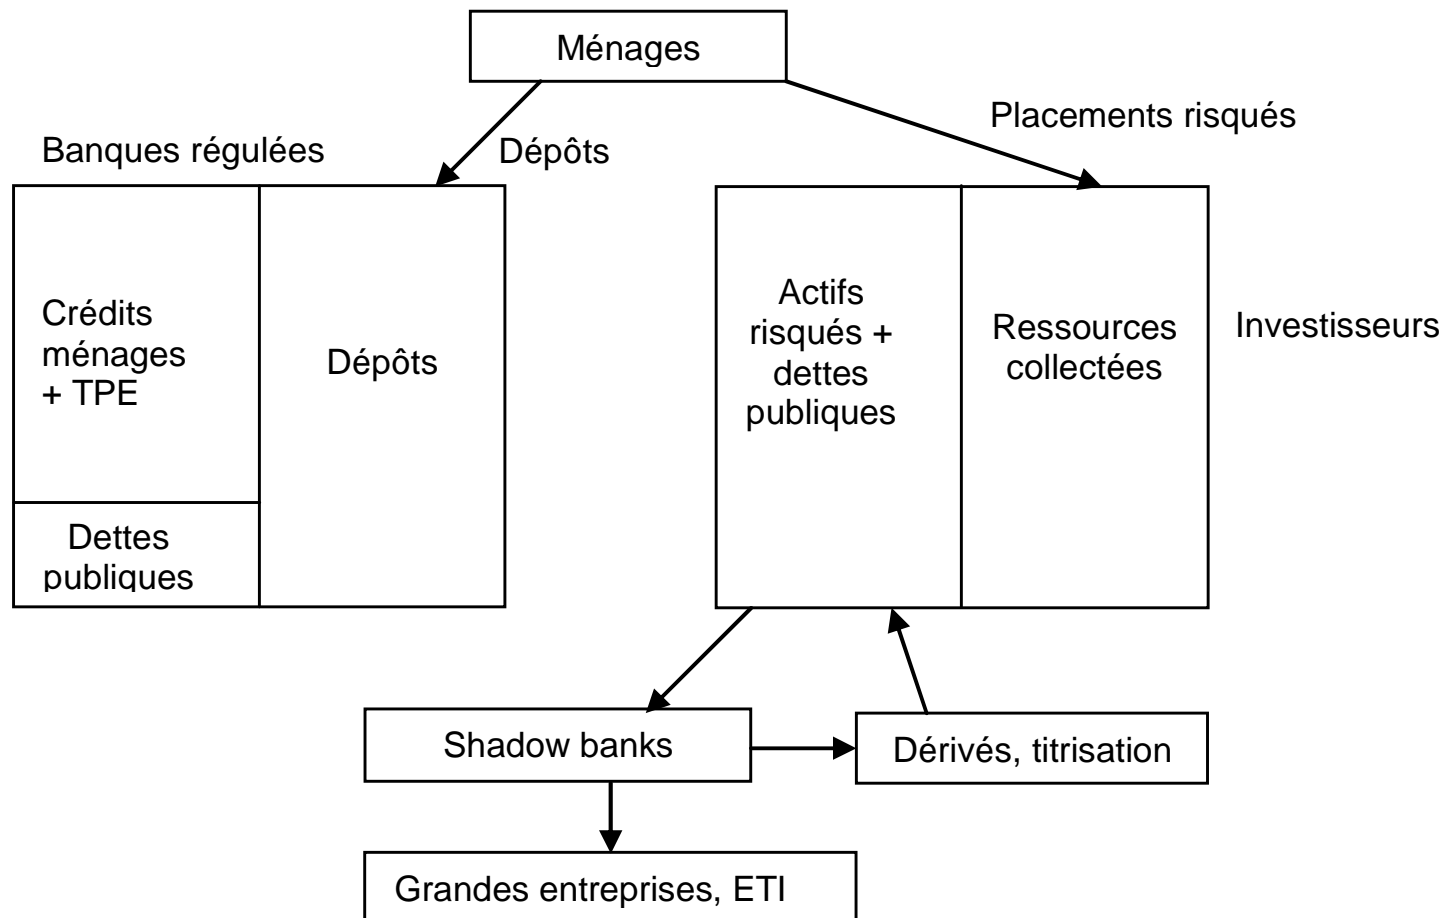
Ménages

Banques régulées

Dépôts

Placements risqués

Crédits ménages + TPE

Dettes publiques

Dépôts

Actifs risqués + dettes publiques

Ressources collectées

Investisseurs

Shadow banks

Dérivés, titrisation

Grandes entreprises, ETI